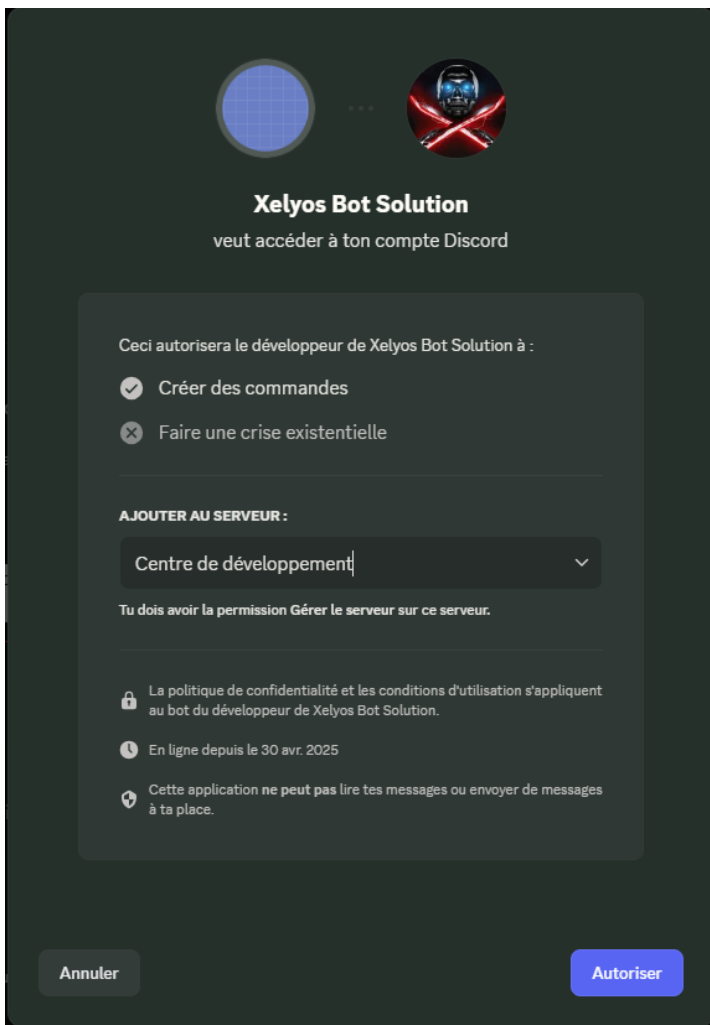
Xelyos Bot Solution
veut accéder à ton compte Discord

Ceci autorisera le développeur de Xelyos Bot Solution à :

Créer des commandes

Faire une crise existentielle

AJOUTER AU SERVEUR :

Centre de développement

Tu dois avoir la permission Gérer le serveur sur ce serveur.

La politique de confidentialité et les conditions d'utilisation s'appliquent au bot du développeur de Xelyos Bot Solution.

En ligne depuis le 30 avr. 2025

Cette application ne peut pas lire tes messages ou envoyer de messages à ta place.

Annuler

Autoriser